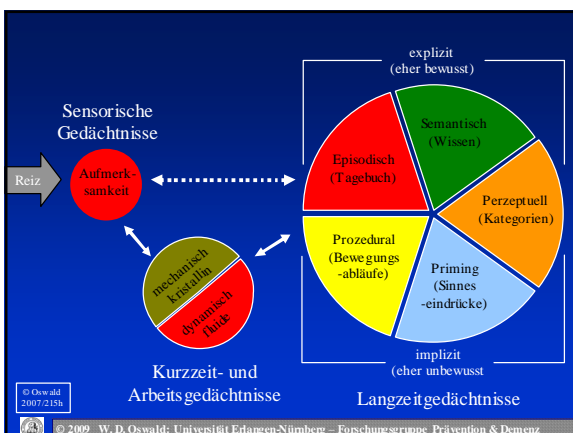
explizit
(eher bewusst)

Sensorische Gedächtnisse

Reiz

Aufmerksamkeit

Episodisch
(Tagebuch)

Semantisch
(Wissen)

Perzeptuell
(Kategorien)

Prozedural
(Bewegungs-abläufe)

Priming
(Sinnes-eindrücke)

mechanisch kristallin

dynamisch fluide

implizit
(eher unbewusst)

Kurzzeit- und Arbeitsgedächtnisse

Langzeitgedächtnisse

© Oswald 2007/215h

© 2009 W. D. Oswald: Universität Erlangen-Nürnberg – Forschungsgruppe Prävention & Demenz